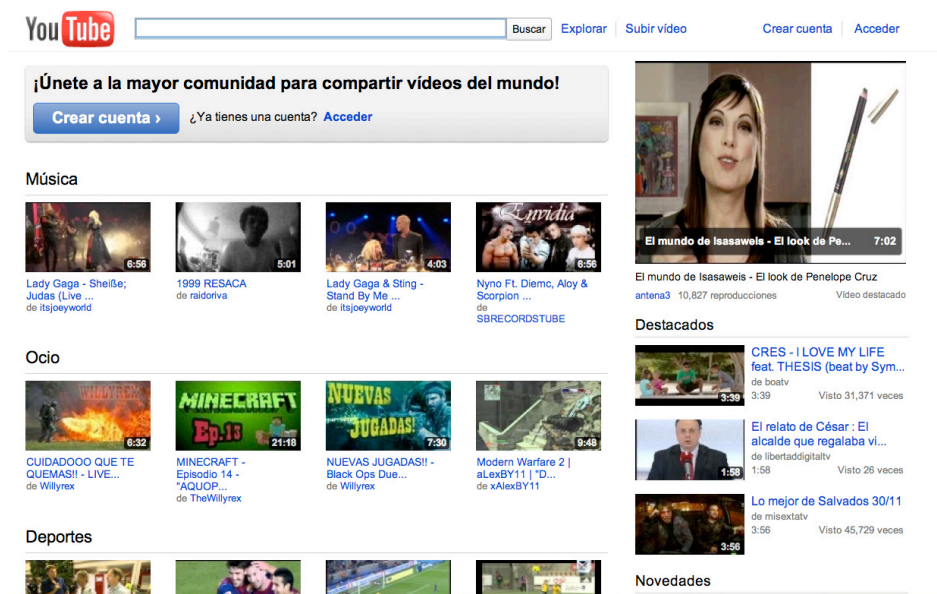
YouTube

Buscar

Explorar | Subir vídeo

Crear cuenta | Acceder

¡Únete a la mayor comunidad para compartir vídeos del mundo!

Crear cuenta ›

¿Ya tienes una cuenta? Acceder

Música

6:56
Lady Gaga - Sheiße; Judas (Live ...
de itsjoeyworld

5:01
1999 RESACA
de raidoriva

4:03
Lady Gaga & Sting - Stand By Me ...
de itsjoeyworld

Envidia
6:56
Nyno Ft. Diemc, Aloy & Scorpion ...
de SBRECORDSTUBE

Ocio

WILLYREX
6:32
CUIDADOOO QUE TE QUEMAS!! - LIVE...
de Willyrex

MINECRAFT Ep.13
21:18
MINECRAFT - Episodio 14 - "AQUOP...
de TheWillyrex

NUEVAS JUGADAS!
7:30
NUEVAS JUGADAS!! - Black Ops Due...
de Willyrex

9:48
Modern Warfare 2 | aLexBY11 | "D...
de xAlexBY11

Deportes

El mundo de Isasaweis - El look de Pe... 7:02

El mundo de Isasaweis - El look de Penelope Cruz
antena3 10,827 reproducciones
Vídeo destacado

Destacados

3:39
CRES - I LOVE MY LIFE feat. THESIS (beat by Sym...
de boatv
3:39 Visto 31,371 veces

1:58
El relato de César : El alcalde que regalaba vi...
de libertaddigitaltv
1:58 Visto 26 veces

3:56
Lo mejor de Salvados 30/11
de misextatv
3:56 Visto 45,729 veces

Novedades